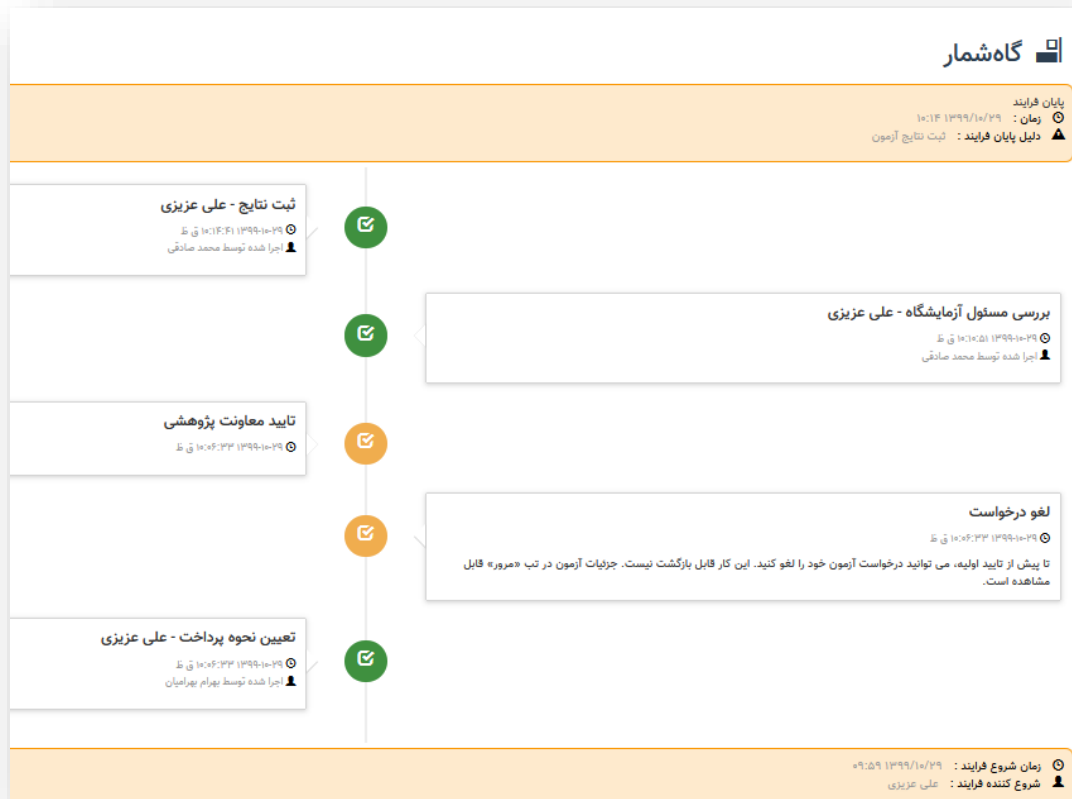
گاه‌شمار

پایان فرایند
زمان : ۱۳۹۹/۱۰/۲۹ ۱۰:۱۴
دلیل پایان فرایند : ثبت نتایج آزمون

ثبت نتایج - علی عزیزی
۱۳۹۹-۱۰-۲۹ ۱۰:۱۴:۴۱ ق ظ
اجرا شده توسط محمد صادقی

بررسی مسئول آزمایشگاه - علی عزیزی
۱۳۹۹-۱۰-۲۹ ۱۰:۱۰:۵۱ ق ظ
اجرا شده توسط محمد صادقی

تایید معاونت پژوهشی
۱۳۹۹-۱۰-۲۹ ۱۰:۰۶:۳۳ ق ظ

لغو درخواست
۱۳۹۹-۱۰-۲۹ ۱۰:۰۶:۳۳ ق ظ
تا پیش از تایید اولیه، می توانید درخواست آزمون خود را لغو کنید. این کار قابل بازگشت نیست. جزئیات آزمون در تب «مرور» قابل مشاهده است.

تعیین نحوه پرداخت - علی عزیزی
۱۳۹۹-۱۰-۲۹ ۱۰:۰۶:۳۳ ق ظ
اجرا شده توسط بهرام بهرامیان

زمان شروع فرایند : ۱۳۹۹/۱۰/۲۹ ۰۹:۵۹
شروع کننده فرایند : علی عزیزی